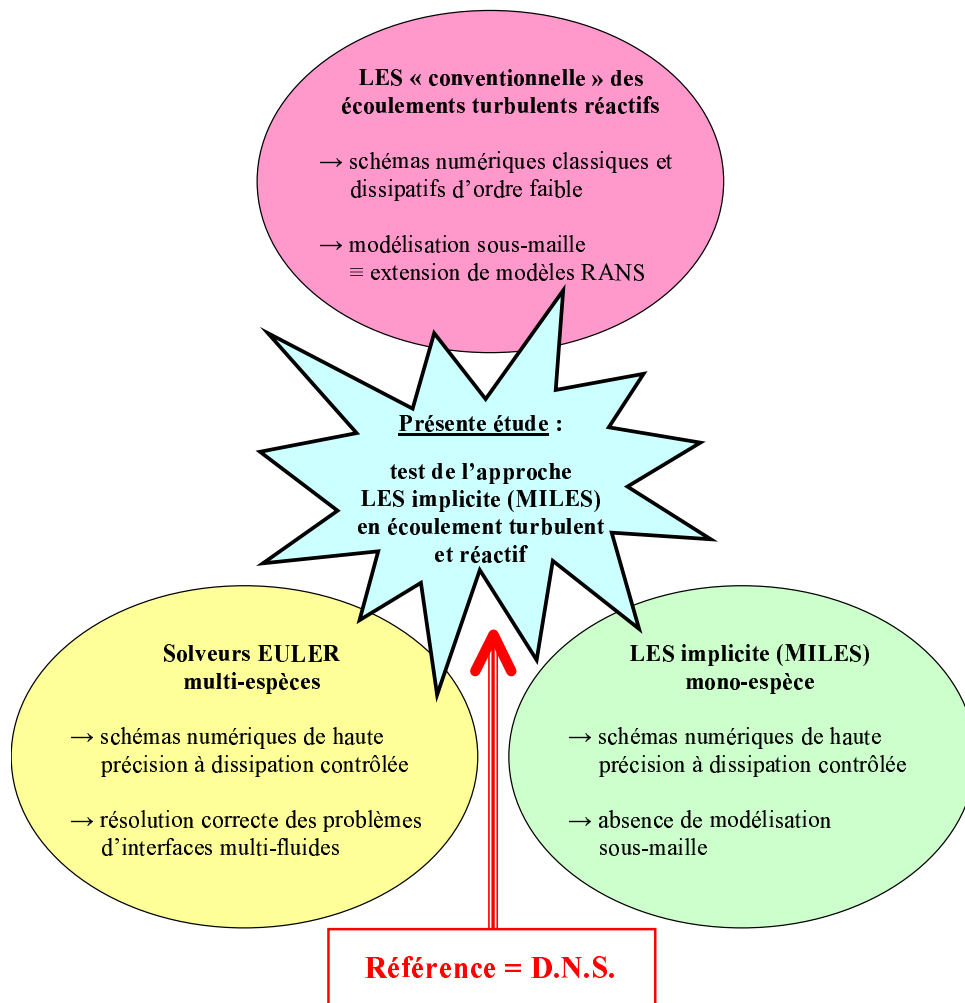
LES « conventionnelle » des écoulements turbulents réactifs

→ schémas numériques classiques et dissipatifs d'ordre faible

→ modélisation sous-maille
≡ extension de modèles RANS

Présente étude :

test de l'approche LES implicite (MILES) en écoulement turbulent et réactif

Solveurs EULER multi-espèces

→ schémas numériques de haute précision à dissipation contrôlée

→ résolution correcte des problèmes d'interfaces multi-fluides

LES implicite (MILES) mono-espèce

→ schémas numériques de haute précision à dissipation contrôlée

→ absence de modélisation sous-maille

Référence = D.N.S.